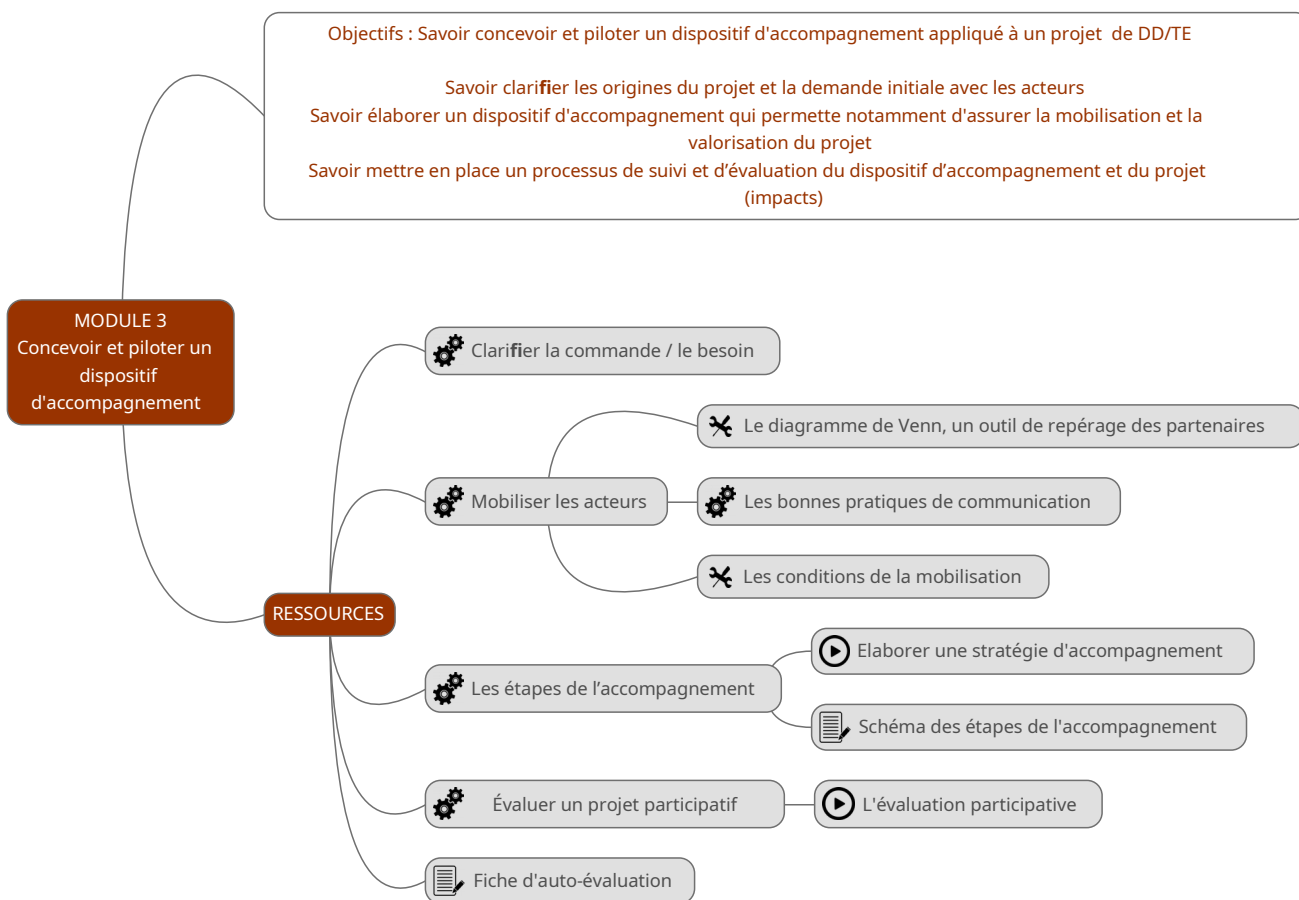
Objectifs : Savoir concevoir et piloter un dispositif d'accompagnement appliqué à un projet de DD/TE

Savoir clarifier les origines du projet et la demande initiale avec les acteurs
Savoir élaborer un dispositif d'accompagnement qui permette notamment d'assurer la mobilisation et la valorisation du projet
Savoir mettre en place un processus de suivi et d’évaluation du dispositif d’accompagnement et du projet (impacts)

MODULE 3
Concevoir et piloter un dispositif d'accompagnement

RESSOURCES

Clarifier la commande / le besoin

Mobiliser les acteurs

Le diagramme de Venn, un outil de repérage des partenaires

Les bonnes pratiques de communication

Les conditions de la mobilisation

Les étapes de l’accompagnement

Elaborer une stratégie d'accompagnement

Schéma des étapes de l'accompagnement

Évaluer un projet participatif

L'évaluation participative

Fiche d'auto-évaluation